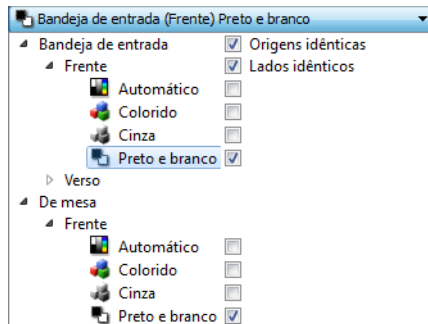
Bandeja de entrada (Frente) Preto e branco

Bandeja de entrada
Frente
Automático
Colorido
Cinza
Preto e branco
Verso
De mesa
Frente
Automático
Colorido
Cinza
Preto e branco

Origens idênticas
Lados idênticos